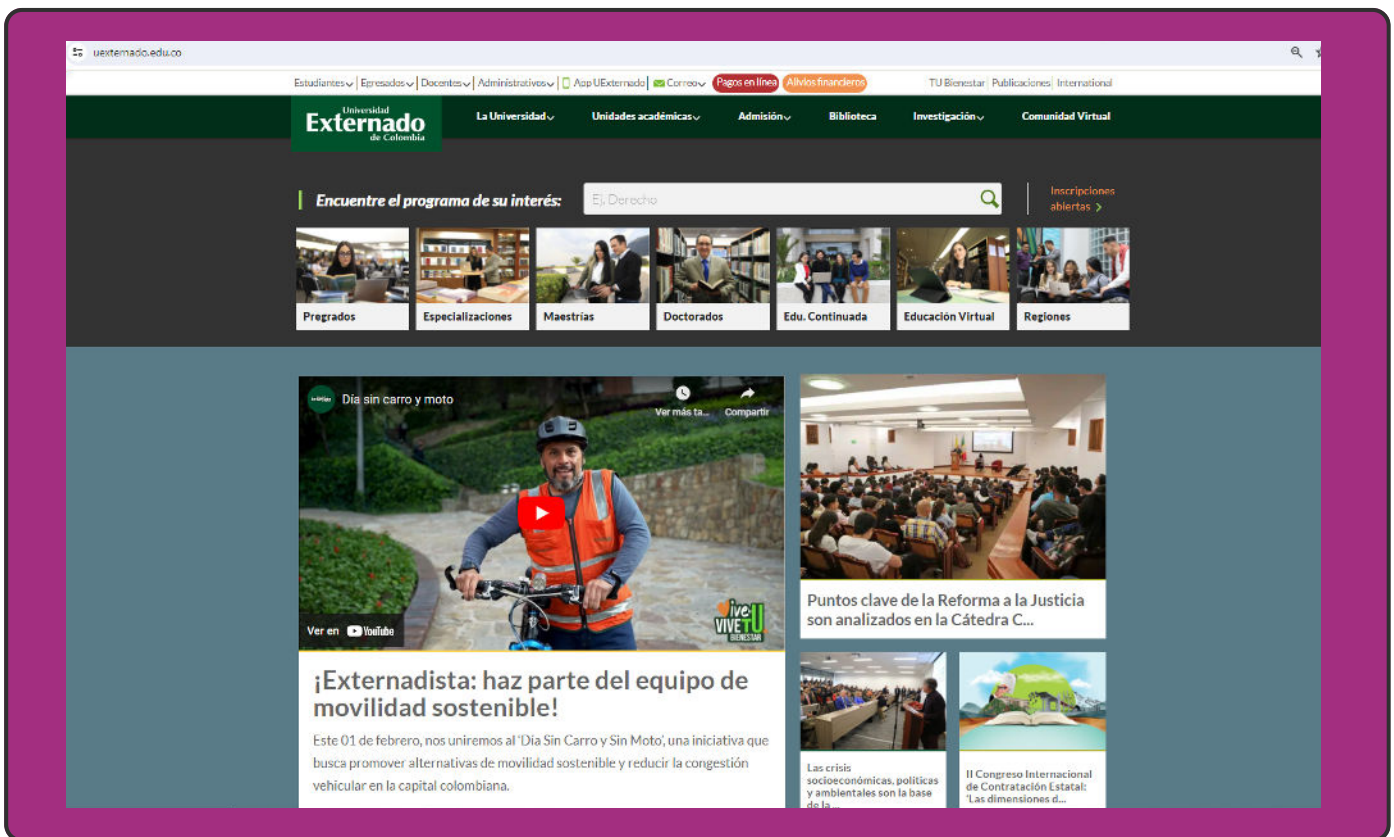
uexternado.edu.co

Estudiantes | Egresados | Docentes | Administrativos | App UExternado | Correo | Pagos en línea | Alivios financieros | TU Bienestar | Publicaciones | International

Universidad Externado de Colombia

La Universidad | Unidades académicas | Admisión | Biblioteca | Investigación | Comunidad Virtual

Encuentre el programa de su interés:

Ej. Derecho

Inscripciones abiertas >

Pregrados
Especializaciones
Maestrías
Doctorados
Edu. Continuada
Educación Virtual
Regiones

Día sin carro y moto

Ver más ta...

Compartir

Ver en YouTube

Vive U VIVETU BIENESTAR

¡Externadista: haz parte del equipo de movilidad sostenible!

Este 01 de febrero, nos uniremos al 'Día Sin Carro y Sin Moto', una iniciativa que busca promover alternativas de movilidad sostenible y reducir la congestión vehicular en la capital colombiana.

Puntos clave de la Reforma a la Justicia son analizados en la Cátedra C...

Las crisis socioeconómicas, políticas y ambientales son la base de la ...

II Congreso Internacional de Contratación Estatal: 'Las dimensiones d...